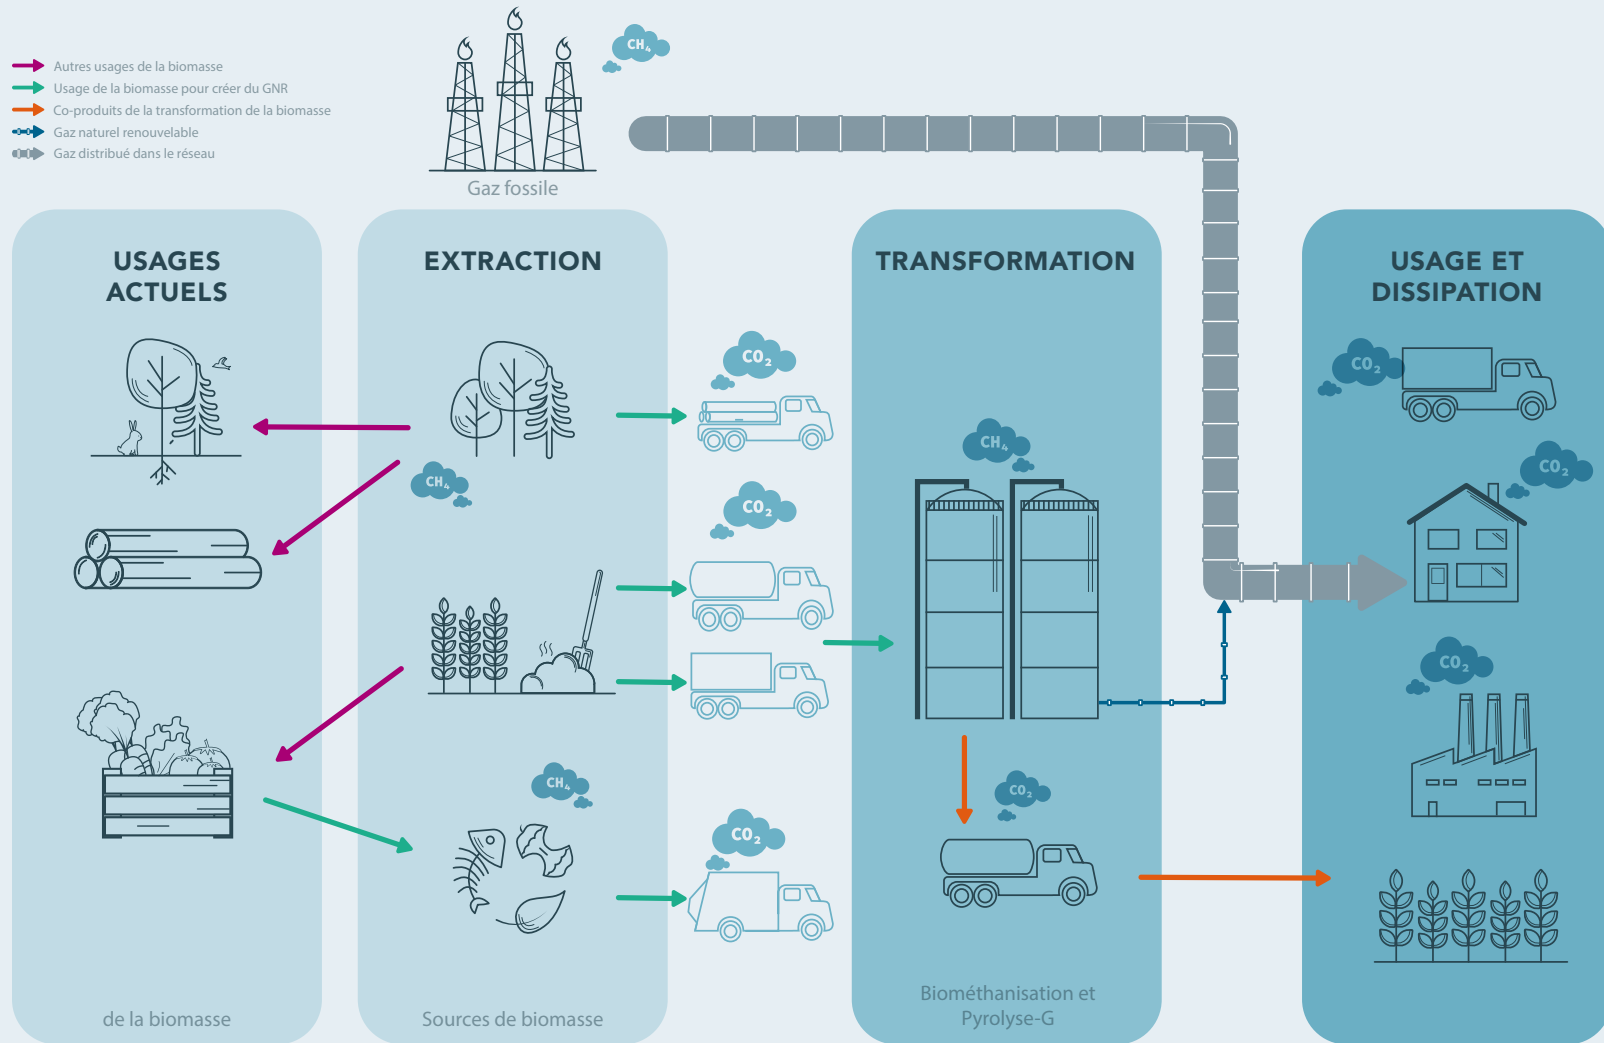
Autres usages de la biomasse
Usage de la biomasse pour créer du GNR
Co-produits de la transformation de la biomasse
Gaz naturel renouvelable
Gaz distribué dans le réseau

$CH_4$

Gaz fossile

USAGES ACTUELS

EXTRACTION

TRANSFORMATION

USAGE ET DISSIPATION

$CO_2$

$CO_2$

$CH_4$

$CH_4$

$CO_2$

$CO_2$

$CO_2$

$CH_4$

$CO_2$

$CO_2$

$CO_2$

de la biomasse

Sources de biomasse

Biométhanisation et Pyrolyse-G